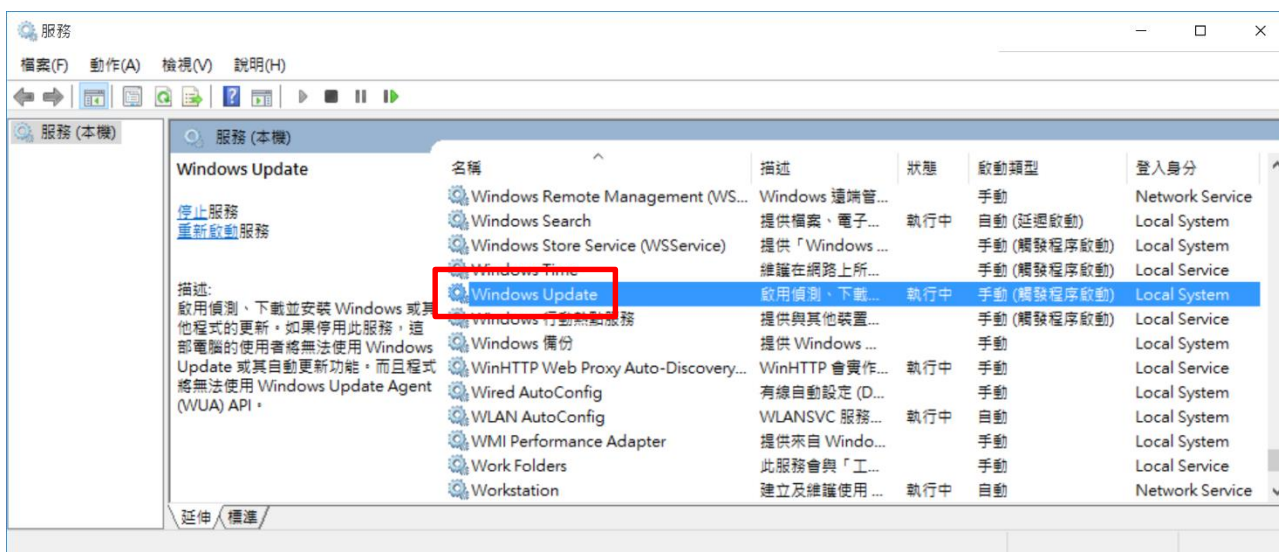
服務

檔案(F) 動作(A) 檢視(V) 說明(H)

服務 (本機)

服務 (本機)

Windows Update

停止服務
重新啟動服務

描述:
啟用偵測、下載並安裝 Windows 或其他程式的更新。如果停用此服務，這部電腦的使用者將無法使用 Windows Update 或其自動更新功能。而且程式將無法使用 Windows Update Agent (WUA) API。

| 名稱 | 描述 | 狀態 | 啟動類型 | 登入身分 |
|---|---|---|---|---|
| Windows Remote Management (WS... | Windows 遠端管... | | 手動 | Network Service |
| Windows Search | 提供檔案、電子... | 執行中 | 自動 (延遲啟動) | Local System |
| Windows Store Service (WSService) | 提供「Windows ... | | 手動 (觸發程序啟動) | Local System |
| Windows Time | 維護在網路上所... | | 手動 (觸發程序啟動) | Local Service |
| Windows Update | 啟用偵測、下載... | 執行中 | 手動 (觸發程序啟動) | Local System |
| Windows 行動熱點服務 | 提供與其他裝置... | | 手動 (觸發程序啟動) | Local Service |
| Windows 備份 | 提供 Windows ... | | 手動 | Local System |
| WinHTTP Web Proxy Auto-Discovery... | WinHTTP 會實作... | 執行中 | 手動 | Local Service |
| Wired AutoConfig | 有線自動設定 (D... | | 手動 | Local System |
| WLAN AutoConfig | WLANSVC 服務... | 執行中 | 自動 | Local System |
| WMI Performance Adapter | 提供來自 Windo... | | 手動 | Local System |
| Work Folders | 此服務會與「工... | | 手動 | Local Service |
| Workstation | 建立及維護使用 ... | 執行中 | 自動 | Network Service |

延伸 標準